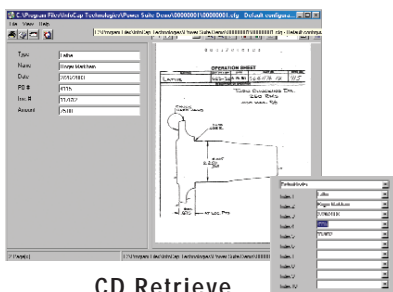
C:\Program Files\InfoCap Technologies\Power Suite Demo\00000001\00000001.cfg - Default configura...

File View Help

C:\Program Files\InfoCap Technologies\Power Suite Demo\00000001\00000001.cfg - Default configu

Type: Lathe
Name: Roger Matthews
Date: 20/10/2003
PO #: 4315
Inv. #: TU/072
Amount: 25.00

OPERATION SHEET

Index 1 Lathe
Index 2 Roger Matthews
Index 3 20/10/2003
Index 4
Index 5 TU/072
Index 6
Index 7
Index 8
Index 9
Index 10

CD Retrieve